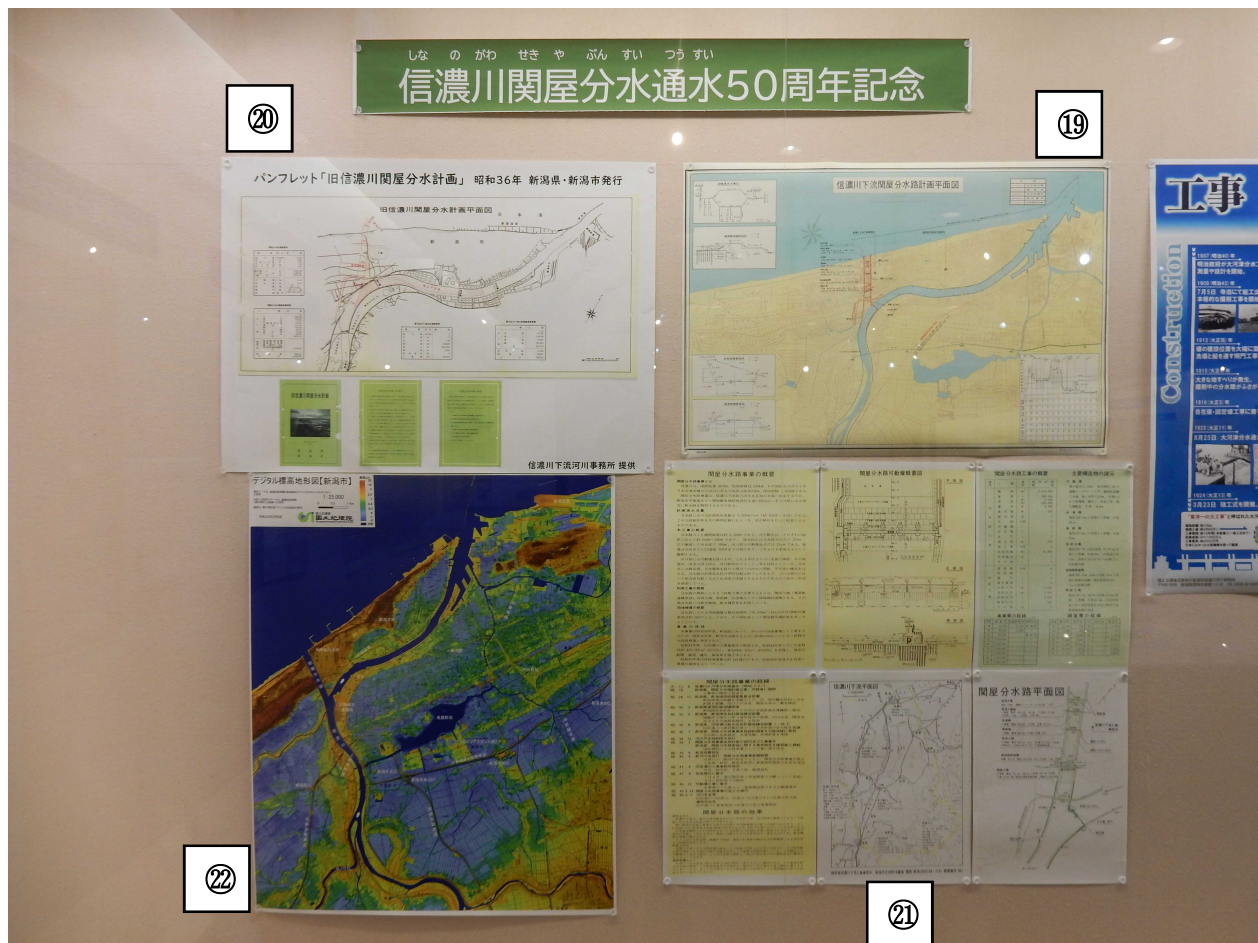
しな　の がわ　せき や　ぶん すい　つう すい
信濃川関屋分水通水50周年記念

⑳

パンフレット「旧信濃川関屋分水計画」 昭和36年 新潟県・新潟市発行

旧信濃川関屋分水計画平面図

信濃川下流河川事務所 提供

⑲

信濃川下流関屋分水路計画平面図

工事

Construction

デジタル標高地形図【新潟市】

国土地理院

関屋分水路事業の概要

関屋分水路可動堰概要図

関屋分水路工事の概要

関屋分水路事業の経緯

信濃川下流平面図

関屋分水路平面図

㉒

㉑